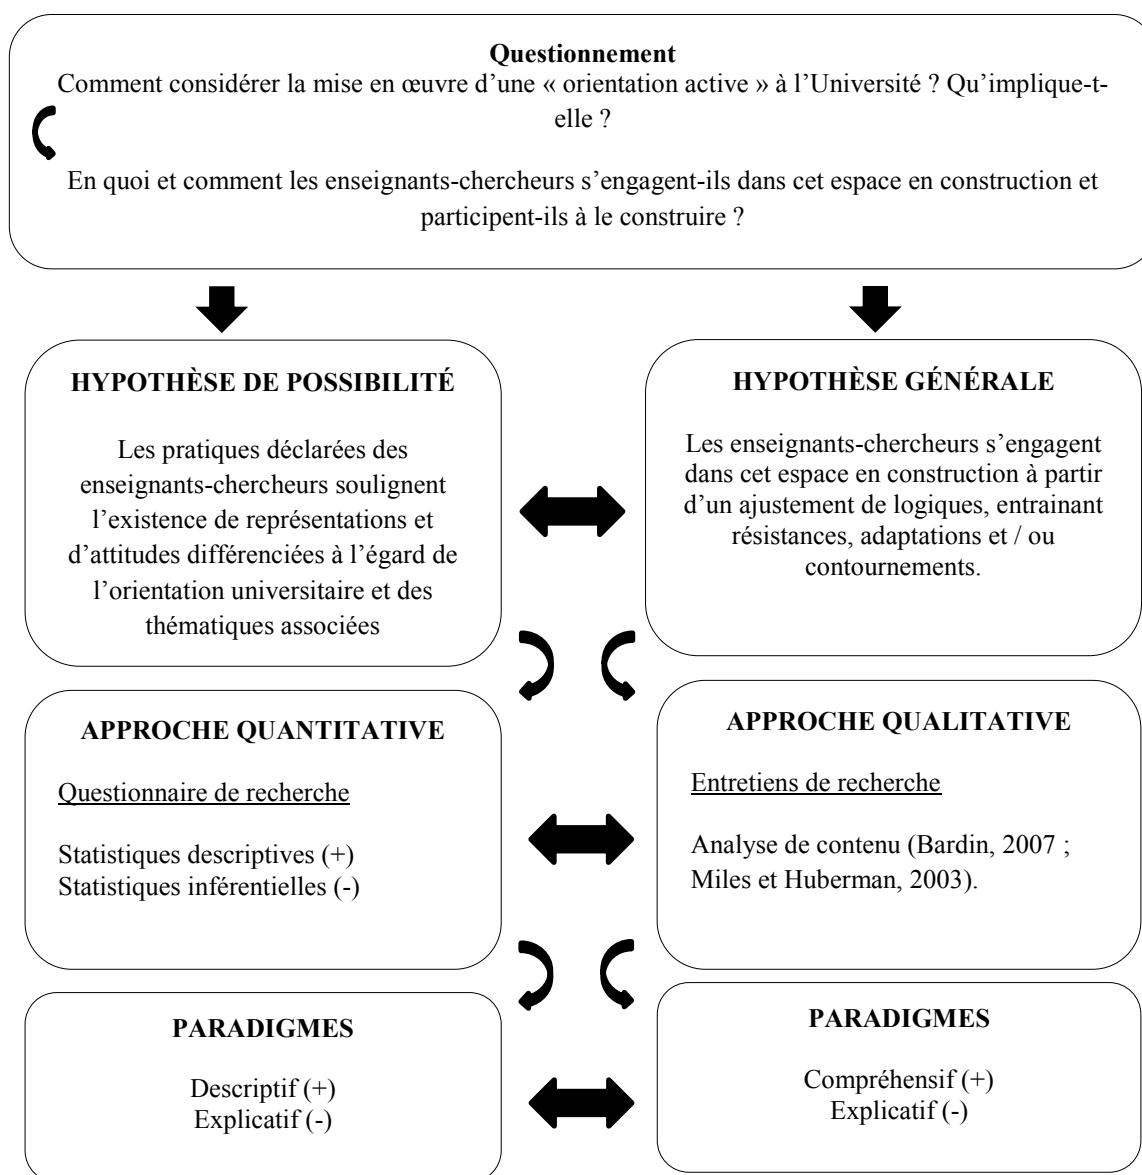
**Questionnement**
Comment considérer la mise en œuvre d’une « orientation active » à l’Université ? Qu’implique-t-elle ?

En quoi et comment les enseignants-chercheurs s’engagent-ils dans cet espace en construction et participent-ils à le construire ?

**HYPOTHÈSE DE POSSIBILITÉ**

Les pratiques déclarées des enseignants-chercheurs soulignent l’existence de représentations et d’attitudes différenciées à l’égard de l’orientation universitaire et des thématiques associées

**HYPOTHÈSE GÉNÉRALE**

Les enseignants-chercheurs s’engagent dans cet espace en construction à partir d’un ajustement de logiques, entrainant résistances, adaptations et / ou contournements.

**APPROCHE QUANTITATIVE**

Questionnaire de recherche

Statistiques descriptives (+)
Statistiques inférentielles (-)

**APPROCHE QUALITATIVE**

Entretiens de recherche

Analyse de contenu (Bardin, 2007 ; Miles et Huberman, 2003).

**PARADIGMES**

Descriptif (+)
Explicatif (-)

**PARADIGMES**

Compréhensif (+)
Explicatif (-)